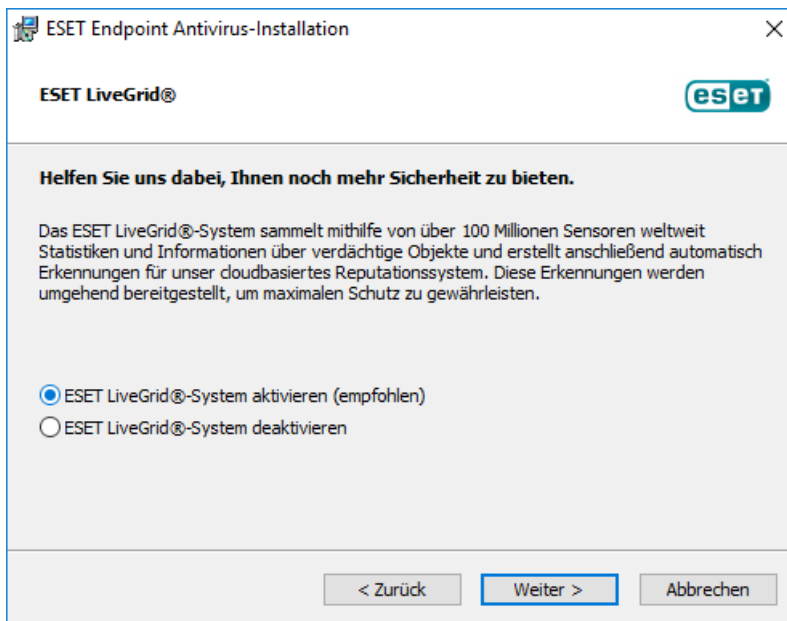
ESET Endpoint Antivirus-Installation
×

ESET LiveGrid®

eset

Helfen Sie uns dabei, Ihnen noch mehr Sicherheit zu bieten.

Das ESET LiveGrid®-System sammelt mithilfe von über 100 Millionen Sensoren weltweit Statistiken und Informationen über verdächtige Objekte und erstellt anschließend automatisch Erkennungen für unser cloudbasiertes Reputationssystem. Diese Erkennungen werden umgehend bereitgestellt, um maximalen Schutz zu gewährleisten.

ESET LiveGrid®-System aktivieren (empfohlen)
ESET LiveGrid®-System deaktivieren

< Zurück
Weiter >
Abbrechen